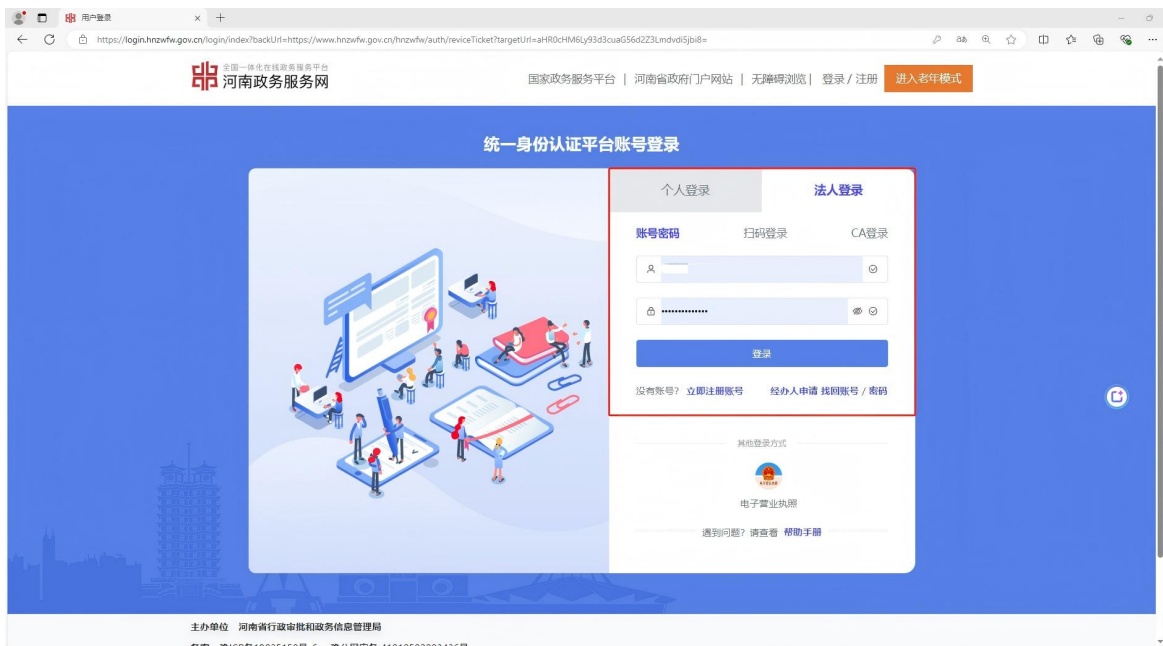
用户登录 × +

https://login.hnzwfw.gov.cn/login/index?backUrl=https://www.hnzwfw.gov.cn/hnzwfw/auth/reviceTicket?targetUrl=aHR0cHM6Ly93d3cuaG56d2Z3Lmdvdi5jbi8=

全国一体化在线政务服务平台
河南政务服务网

国家政务服务平台 | 河南省政府门户网站 | 无障碍浏览 | 登录 / 注册 进入老年模式

统一身份认证平台账号登录

个人登录 法人登录

账号密码 扫码登录 CA登录

登录

没有账号？立即注册账号 经办人申请 找回账号 / 密码

其他登录方式

电子营业执照

遇到问题？请查看 帮助手册

主办单位 河南省行政审批和政务信息管理局

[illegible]